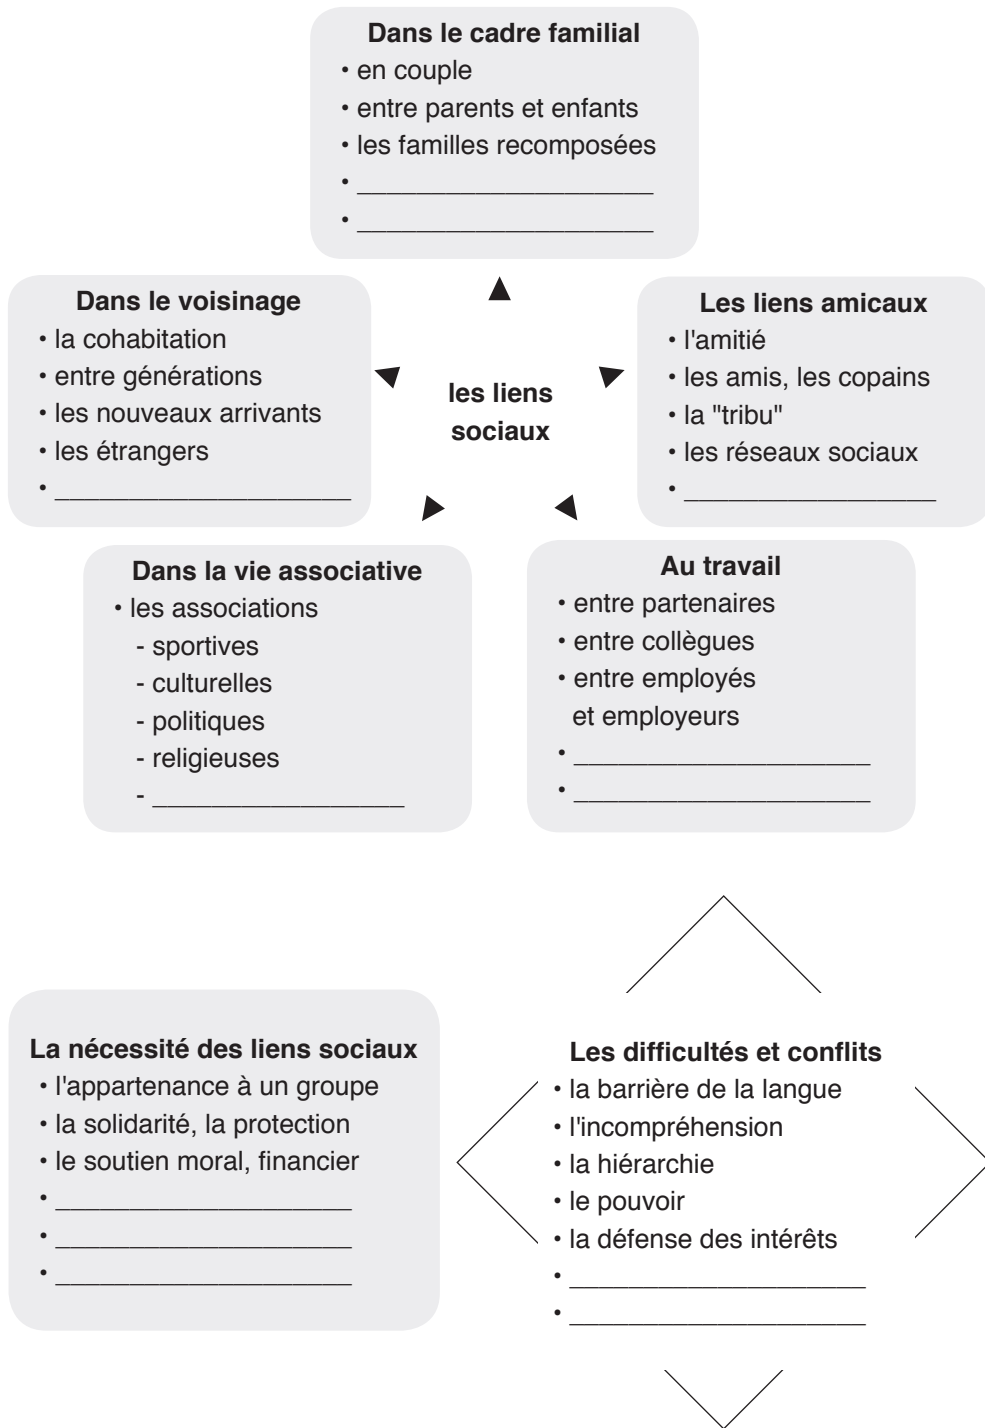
**Dans le cadre familial**
• en couple
• entre parents et enfants
• les familles recomposées
• ____________________
• ____________________

**Dans le voisinage**
• la cohabitation
• entre générations
• les nouveaux arrivants
• les étrangers
• ____________________

**les liens sociaux**

**Les liens amicaux**
• l'amitié
• les amis, les copains
• la "tribu"
• les réseaux sociaux
• ________________

**Dans la vie associative**
• les associations
- sportives
- culturelles
- politiques
- religieuses
- ________________

**Au travail**
• entre partenaires
• entre collègues
• entre employés et employeurs
• ____________________
• ____________________

**La nécessité des liens sociaux**
• l'appartenance à un groupe
• la solidarité, la protection
• le soutien moral, financier
• ____________________
• ____________________
• ____________________

**Les difficultés et conflits**
• la barrière de la langue
• l'incompréhension
• la hiérarchie
• le pouvoir
• la défense des intérêts
• ____________________
• ____________________